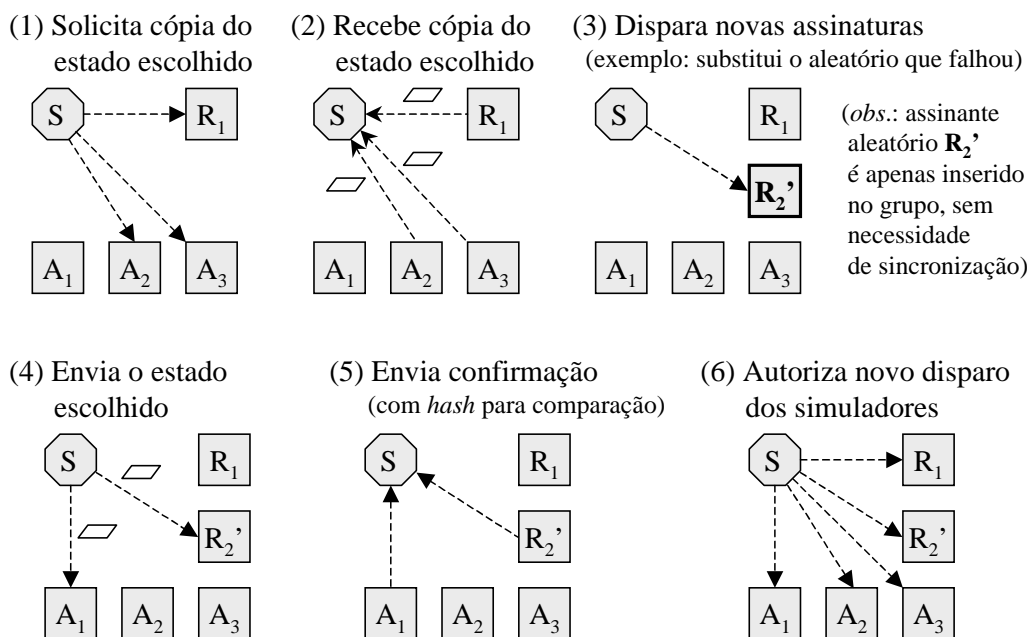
(1) Solicita cópia do estado escolhido

S

$R_1$

$A_1$ $A_2$ $A_3$

(2) Recebe cópia do estado escolhido

S

$R_1$

$A_1$ $A_2$ $A_3$

(3) Dispara novas assinaturas
(exemplo: substitui o aleatório que falhou)

S

$R_1$

$R_2$'

$A_1$ $A_2$ $A_3$

(*obs*.: assinante aleatório **$R_2$'** é apenas inserido no grupo, sem necessidade de sincronização)

(4) Envia o estado escolhido

S

$R_1$

$R_2$'

$A_1$ $A_2$ $A_3$

(5) Envia confirmação
(com *hash* para comparação)

S

$R_1$

$R_2$'

$A_1$ $A_2$ $A_3$

(6) Autoriza novo disparo dos simuladores

S

$R_1$

$R_2$'

$A_1$ $A_2$ $A_3$